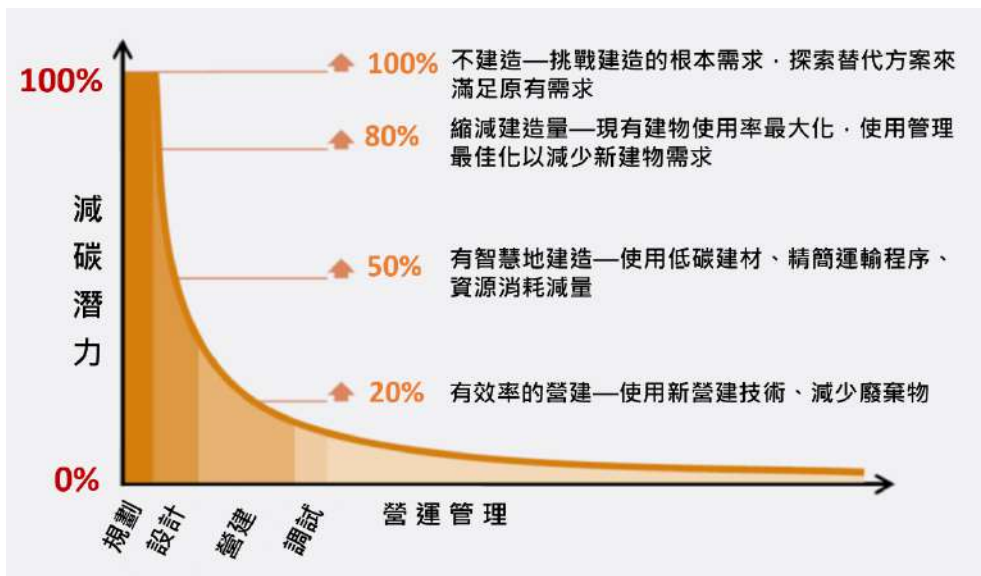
100%

減碳潛力

0%

100% 不建造—挑戰建造的根本需求，探索替代方案來滿足原有需求

80% 縮減建造量—現有建物使用率最大化，使用管理最佳化以減少新建物需求

50% 有智慧地建造—使用低碳建材、精簡運輸程序、資源消耗減量

20% 有效率的營建—使用新營建技術、減少廢棄物

規劃 設計 營建 調試 營運管理